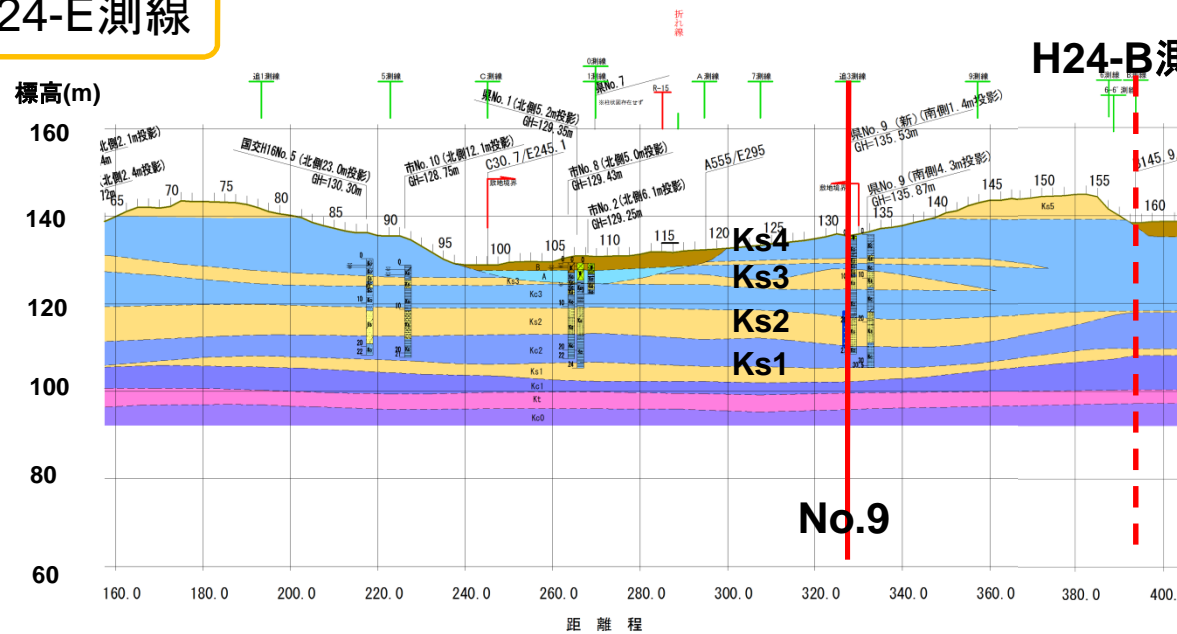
24-E測線

H24-B測

標高(m)

160
140
120
100
80
60

折れ線

追1測線 5測線 C測線 0測線 1測線 A測線 7測線 追3測線 9測線 6測線 B測線

北側2.1m投影)
4m
北側2.4m投影)
12m

国交H16No.5(北側23.0m投影)
GH=130.30m

市No.10(北側12.1m投影)
GH=128.75m

県No.1(北側5.2m投影)
GH=129.35m

県No.7

C30.7/E245.1

市No.8(北側5.0m投影)
GH=129.43m

市No.2(北側6.1m投影)
GH=129.25m

R-15

A555/E295

県No.9(新)(南側1.4m投影)
GH=135.53m

県No.9(南側4.3m投影)
GH=135.87m

S145.9

敷地境界

65 70 75 80 85 90 95 100 105 110 115 120 125 130 135 140 145 150 155 160

Ks5

Ks4
Ks3
Ks2
Ks1

Ks3
Ks2
Ks1
Ko1
Kt
Ko0

No.9

160.0 180.0 200.0 220.0 240.0 260.0 280.0 300.0 320.0 340.0 360.0 380.0 400.

距 離 程